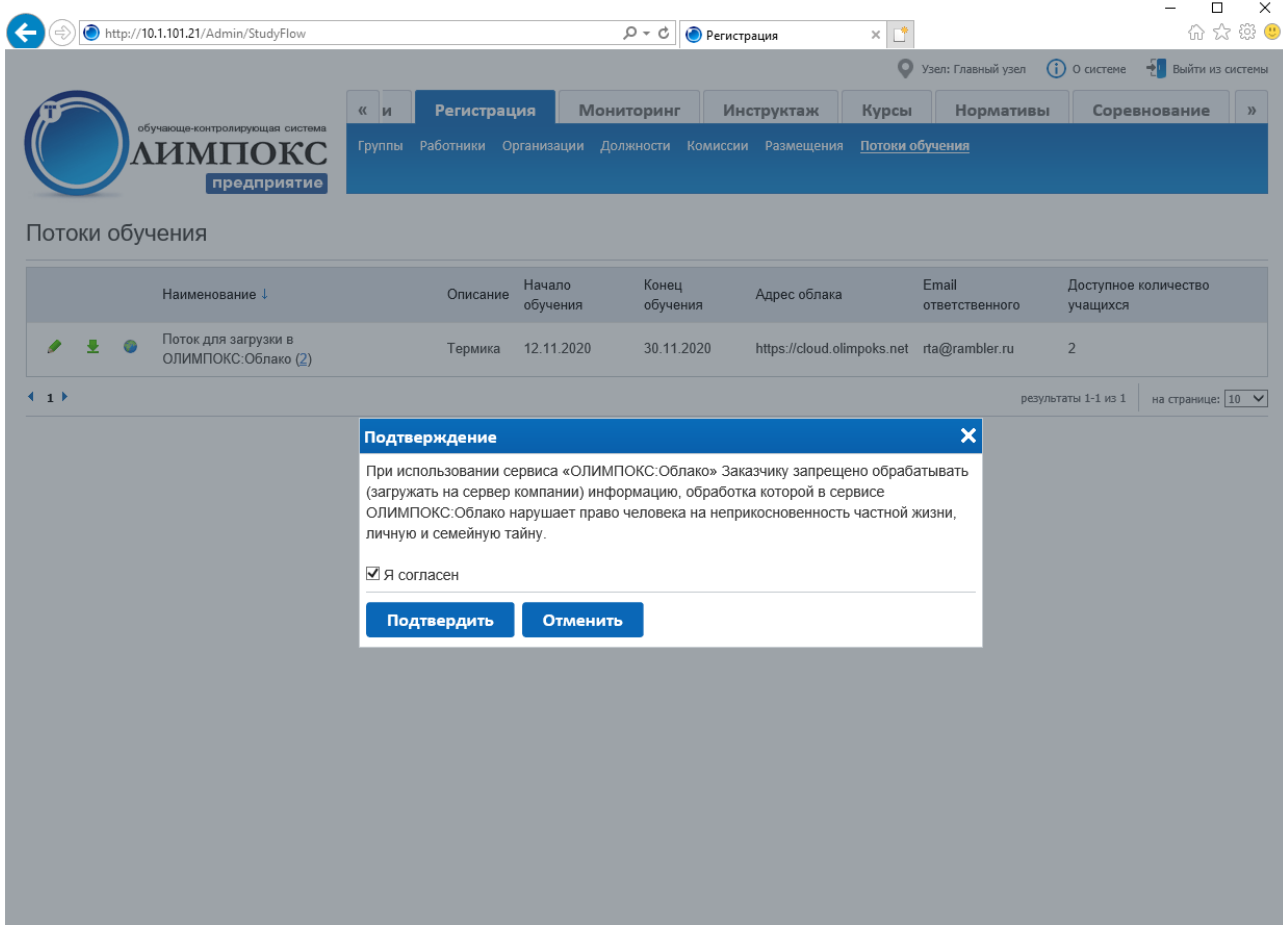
http://10.1.101.21/Admin/StudyFlow

Регистрация

Узел: Главный узел   О системе   Выйти из системы

обучающе-контролирующая система
ОЛИМПОКС
предприятие

« и   Регистрация   Мониторинг   Инструктаж   Курсы   Нормативы   Соревнование   »

Группы   Работники   Организации   Должности   Комиссии   Размещения   Потоки обучения

Потоки обучения

| Наименование ↓ | Описание | Начало обучения | Конец обучения | Адрес облака | Email ответственного | Доступное количество учащихся |
|---|---|---|---|---|---|---|
| Поток для загрузки в ОЛИМПОКС:Облако (2) | Термика | 12.11.2020 | 30.11.2020 | https://cloud.olimpoks.net | rta@rambler.ru | 2 |

1

результаты 1-1 из 1   на странице: 10

Подтверждение

При использовании сервиса «ОЛИМПОКС:Облако» Заказчику запрещено обрабатывать (загружать на сервер компании) информацию, обработка которой в сервисе ОЛИМПОКС:Облако нарушает право человека на неприкосновенность частной жизни, личную и семейную тайну.

Я согласен

Подтвердить   Отменить